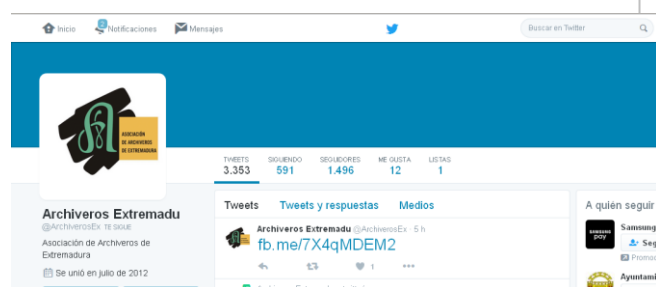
Inicio 2 Notificaciones Mensajes Buscar en Twitter

ASOCIACIÓN DE ARCHIVEROS DE EXTREMADURA

TWEETS 3.353 SIGUIENDO 591 SEGUIDORES 1.496 ME GUSTA 12 LISTAS 1

Archiveros Extremadu
@ArchiverosEx TE SIGUE
Asociación de Archiveros de Extremadura
Se unió en julio de 2012

Tweets Tweets y respuestas Medios

Archiveros Extremadu @ArchiverosEx · 5 h
fb.me/7X4qMDEM2
1

A quién seguir
Samsung
SAMSUNG pay
Seg
Promo
Ayuntami